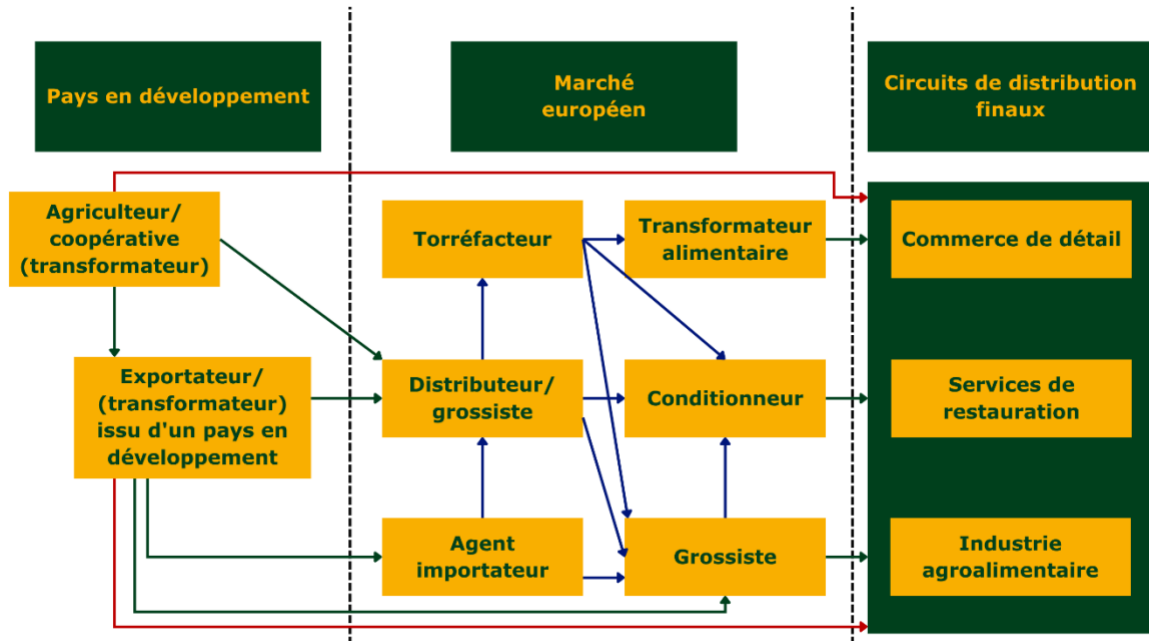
Pays en développement

Marché européen

Circuits de distribution finaux

Agriculteur/ coopérative (transformateur)

Torréfacteur

Transformateur alimentaire

Commerce de détail

Exportateur/ (transformateur) issu d'un pays en développement

Distributeur/ grossiste

Conditionneur

Services de restauration

Agent importateur

Grossiste

Industrie agroalimentaire